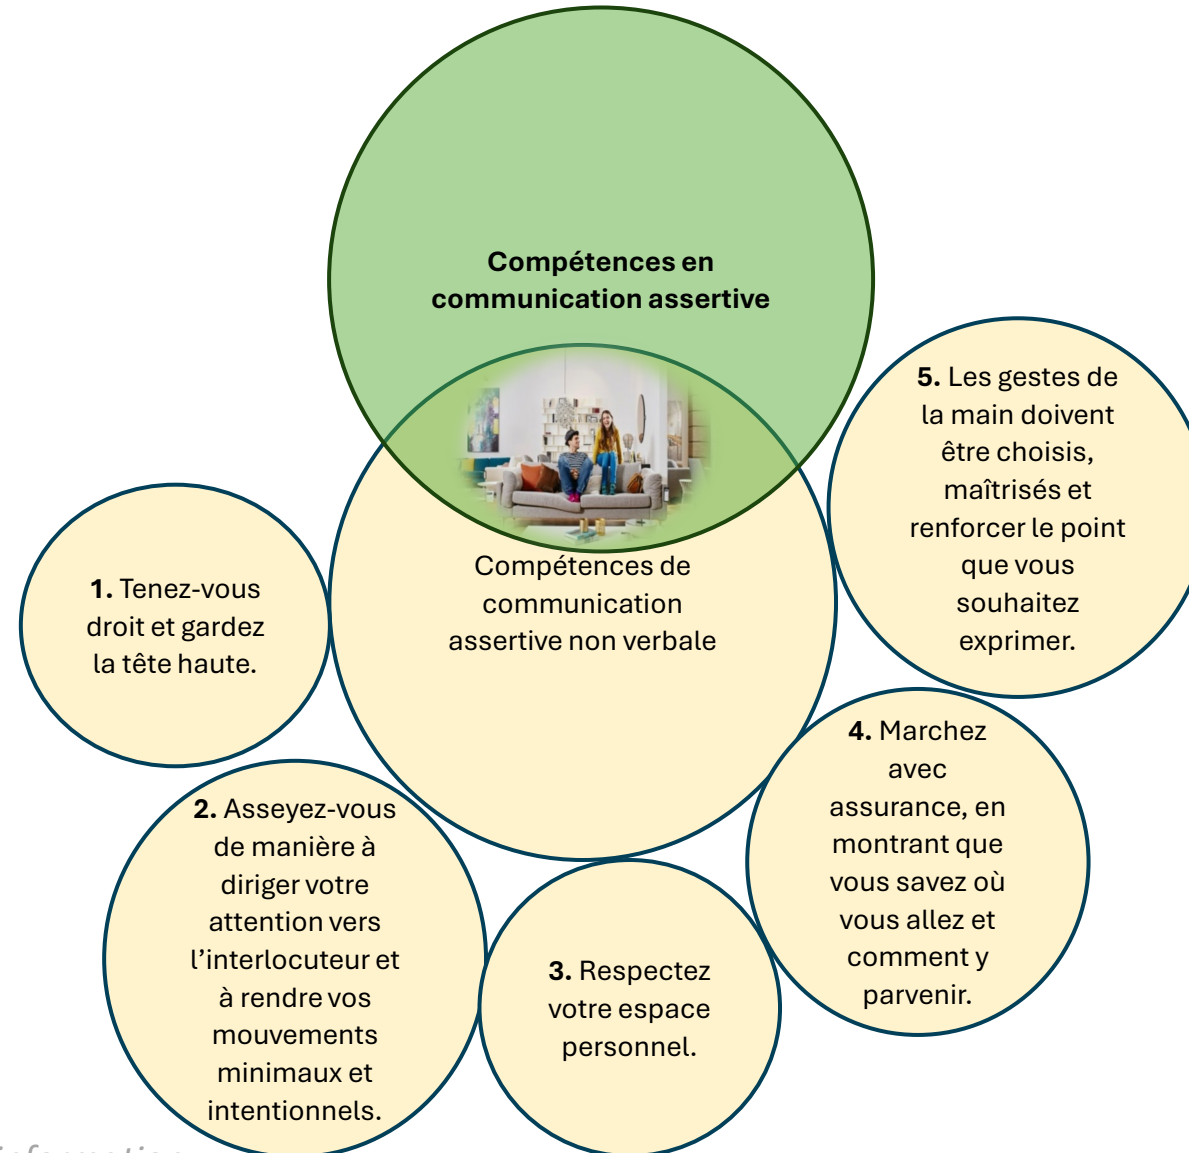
**Compétences en communication assertive**

Compétences de communication assertive non verbale

**1.** Tenez-vous droit et gardez la tête haute.

**2.** Asseyez-vous de manière à diriger votre attention vers l'interlocuteur et à rendre vos mouvements minimaux et intentionnels.

**3.** Respectez votre espace personnel.

**4.** Marchez avec assurance, en montrant que vous savez où vous allez et comment y parvenir.

**5.** Les gestes de la main doivent être choisis, maîtrisés et renforcer le point que vous souhaitez exprimer.

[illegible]